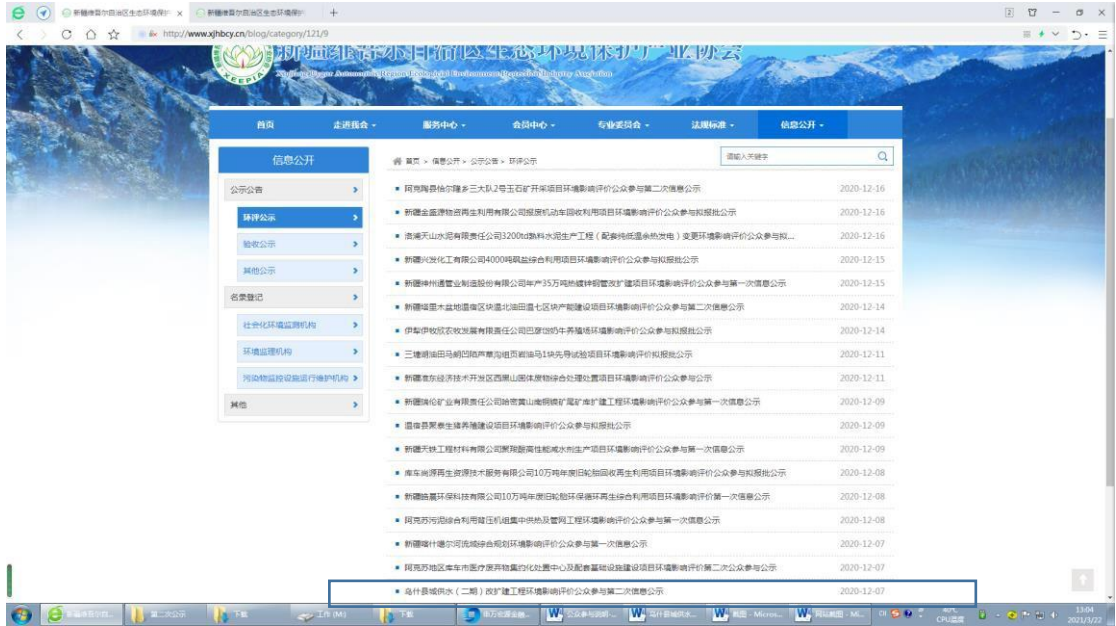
新疆维吾尔自治区生态环境保... × 新疆维吾尔自治区生态环境保护... × +

http://www.xjhbcy.cn/blog/category/121/9

新疆维吾尔自治区生态环境保护产业协会

XEEPIA

首页 走进我会 服务中心 会员中心 专业委员会 法规标准 信息公开

信息公开

公示公告
环评公示
验收公示
其他公示
名录登记
社会化环境监测机构
环境监理机构
污染物监控设备运行维护机构
其他

首页 > 信息公开 > 公示公告 > 环评公示

请输入关键字

| | |
|---|---|
| 阿克陶县恰尔隆乡三大队2号玉石矿开采项目环境影响评价公众参与第二次信息公示 | 2020-12-16 |
| 新疆金盛源物资再生利用有限公司报废机动车回收利用项目环境影响评价公众参与拟报批公示 | 2020-12-16 |
| 洛浦天山水泥有限责任公司3200t/d熟料水泥生产工程（配套纯低温余热发电）变更环境影响评价公众参与拟... | 2020-12-16 |
| 新疆兴发化工有限公司4000吨硫盐综合利用项目环境影响评价公众参与拟报批公示 | 2020-12-15 |
| 新疆钟州通管业制造股份有限公司年产35万吨热镀锌钢管改扩建项目环境影响评价公众参与第一次信息公示 | 2020-12-15 |
| 新疆塔里木盆地温宿区块温北油田温七区块产能建设项目环境影响评价公众参与第二次信息公示 | 2020-12-14 |
| 伊犁伊牧民农牧发展有限责任公司巴彦岱奶牛养殖场环境影响评价公众参与拟报批公示 | 2020-12-14 |
| 三塘湖油田马朗凹陷芦草沟组页岩油马1块先导试验项目环境影响评价拟报批公示 | 2020-12-11 |
| 新疆准东经济技术开发区西黑山固体废物综合处理处置项目环境影响评价公众参与公示 | 2020-12-11 |
| 新疆瑞伦矿业有限责任公司哈密黄山南铜镍矿尾矿库扩建工程环境影响评价公众参与第一次信息公示 | 2020-12-09 |
| 温宿县聚泰生猪养殖建设项目环境影响评价公众参与拟报批公示 | 2020-12-09 |
| 新疆天铁工程材料有限公司聚羧酸高性能减水剂生产项目环境影响评价公众参与第一次信息公示 | 2020-12-09 |
| 库车尚源再生资源技术服务有限公司10万吨年废旧轮胎回收再生利用项目环境影响评价公众参与拟报批公示 | 2020-12-08 |
| 新疆昌嘉环保科技有限公司10万吨年废旧轮胎环再生综合利用项目环境影响评价第一次信息公示 | 2020-12-08 |
| 阿克苏河泥综合利用背压机组集中供热及管网工程环境影响评价公众参与第一次信息公示 | 2020-12-08 |
| 新疆喀什噶尔河流域综合规划环境影响评价公众参与第一次信息公示 | 2020-12-07 |
| 阿克苏地区库车市医疗废弃物集约化处置中心及配套基础设施建设项目环境影响评价第二次公众参与公示 | 2020-12-07 |
| 乌什县城供水（二期）改扩建工程环境影响评价公众参与第二次信息公示 | 2020-12-07 |

13:04
2021/1/22